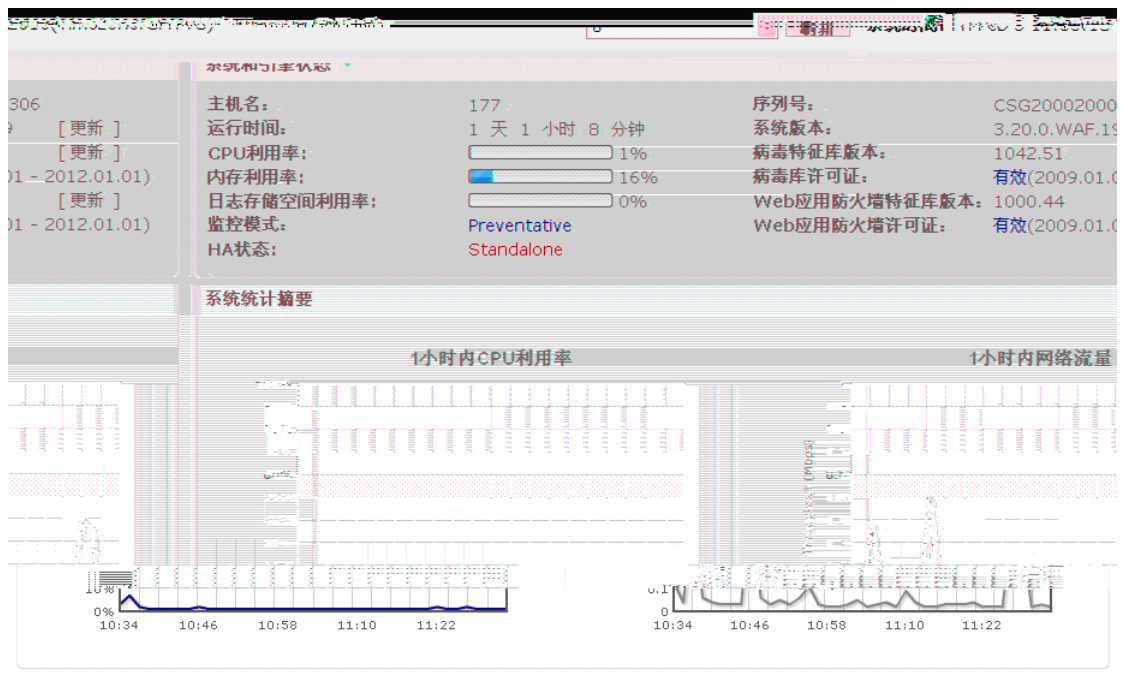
刷新

系统和引擎状态

306
9 [ 更新 ]
[ 更新 ]
01 - 2012.01.01)
[ 更新 ]
01 - 2012.01.01)

| | | | |
|---|---|---|---|
| 主机名: | 177 | 序列号: | CSG20002000 |
| 运行时间: | 1 天 1 小时 8 分钟 | 系统版本: | 3.20.0.WAF.19 |
| CPU利用率: | 1% | 病毒特征库版本: | 1042.51 |
| 内存利用率: | 16% | 病毒库许可证: | 有效(2009.01.0 |
| 日志存储空间利用率: | 0% | Web应用防火墙特征库版本: | 1000.44 |
| 监控模式: | Preventative | Web应用防火墙许可证: | 有效(2009.01.0 |
| HA状态: | Standalone | | |

系统统计摘要

1小时内CPU利用率

1小时内网络流量

10%
0%
10:34 10:46 10:58 11:10 11:22

0.1
0
10:34 10:46 10:58 11:10 11:22